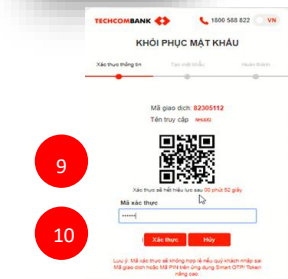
TECHCOMBANK

1800 588 822

VN

KHÔI PHỤC MẬT KHẨU

Xác thực thông tin

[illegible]

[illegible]

Mã giao dịch: 82305112

Tên truy cập: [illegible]

9

Xác thực sẽ hết hiệu lực sau 00 phút 52 giây

Mã xác thực

10

Xác thực

Hủy

Lưu ý: Mã xác thực sẽ không hợp lệ nếu quý khách nhập sai Mã giao dịch hoặc Mã PIN trên ứng dụng Smart OTP/ Token nâng cao